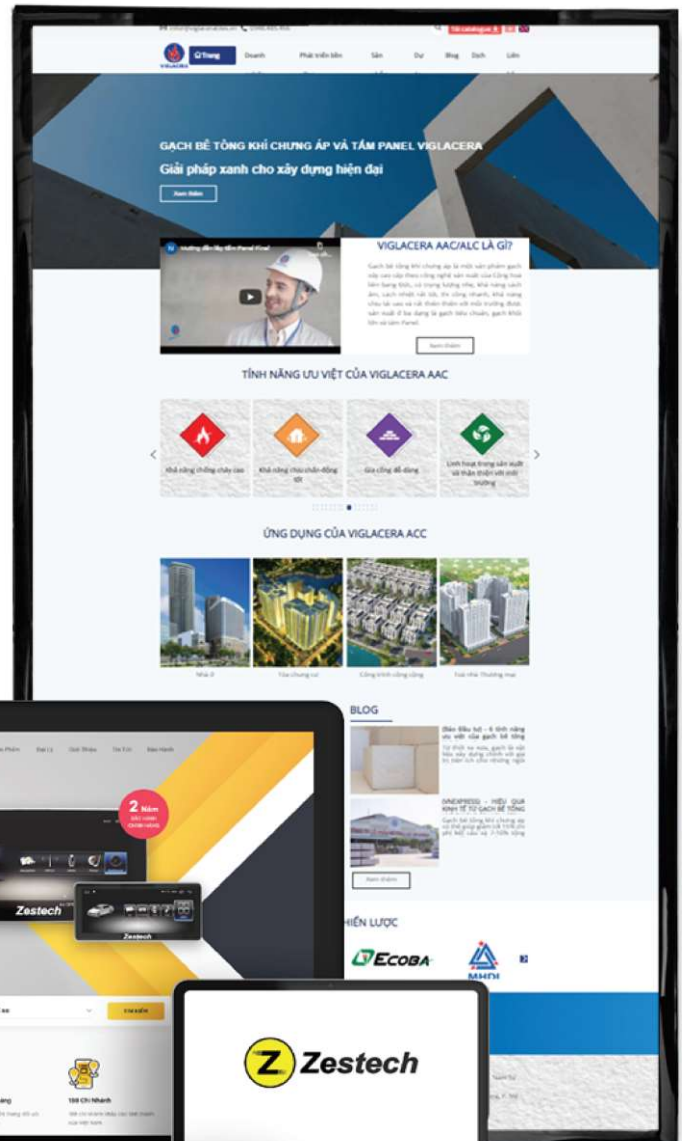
Tải catalogue

VIGLACERA Trang Doanh Phát triển bền Sản Dự Blog Dịch Liên

GẠCH BÊ TÔNG KHÍ CHƯNG ÁP VÀ TẤM PANEL VIGLACERA

Giải pháp xanh cho xây dựng hiện đại

Xem thêm

Hướng dẫn lắp tấm Panel Viglacera

VIGLACERA AAC/ALC LÀ GÌ?

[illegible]

Xem thêm

TÍNH NĂNG ƯU VIỆT CỦA VIGLACERA AAC

Khả năng chống cháy cao

Khả năng chịu chấn động tốt

Gia công dễ dàng

Linh hoạt trong sản xuất và thân thiện với môi trường

ỨNG DỤNG CỦA VIGLACERA ACC

Nhà ở

Tòa chung cư

Công trình công cộng

Toà nhà Thương mại

BLOG

[Bản tin] - 6 tính năng ưu việt của gạch bê tông

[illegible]

Xem thêm

HIẾN LƯỢC

ECOBA

MHDI

2 Năm

Zestech

Zestech

Zestech

100 Chi Nhánh